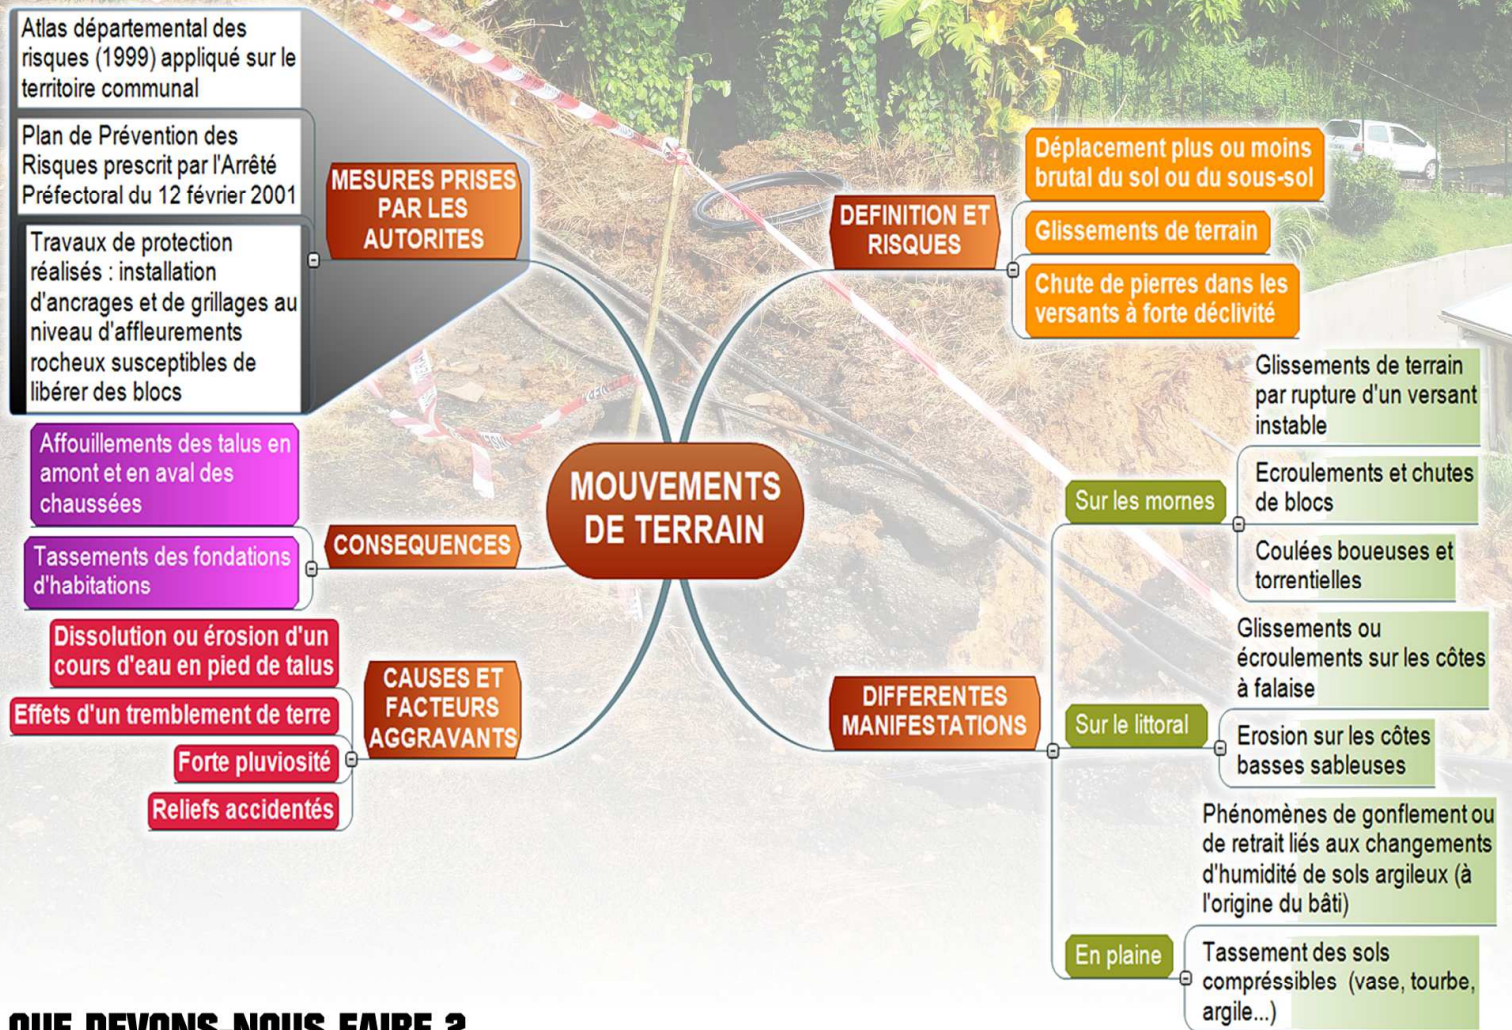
MOUVEMENTS DE TERRAIN

MESURES PRISES PAR LES AUTORITES

Atlas départemental des risques (1999) appliqué sur le territoire communal

Plan de Prévention des Risques prescrit par l'Arrêté Préfectoral du 12 février 2001

Travaux de protection réalisés : installation d'ancrages et de grillages au niveau d'affleurements rocheux susceptibles de libérer des blocs

CONSEQUENCES

Affouillements des talus en amont et en aval des chaussées

Tassements des fondations d'habitations

CAUSES ET FACTEURS AGGRAVANTS

Dissolution ou érosion d'un cours d'eau en pied de talus

Effets d'un tremblement de terre

Forte pluviosité

Reliefs accidentés

DEFINITION ET RISQUES

Déplacement plus ou moins brutal du sol ou du sous-sol

Glissements de terrain

Chute de pierres dans les versants à forte déclivité

DIFFERENTES MANIFESTATIONS

Sur les mornes

Glissements de terrain par rupture d'un versant instable

Ecroulements et chutes de blocs

Coulées boueuses et torrentielles

Sur le littoral

Glissements ou écroulements sur les côtes à falaise

Erosion sur les côtes basses sableuses

En plaine

Phénomènes de gonflement ou de retrait liés aux changements d'humidité de sols argileux (à l'origine du bâti)

Tassement des sols compréssibles (vase, tourbe, argile...)

QUE DEVONS NOUS FAIRE ?